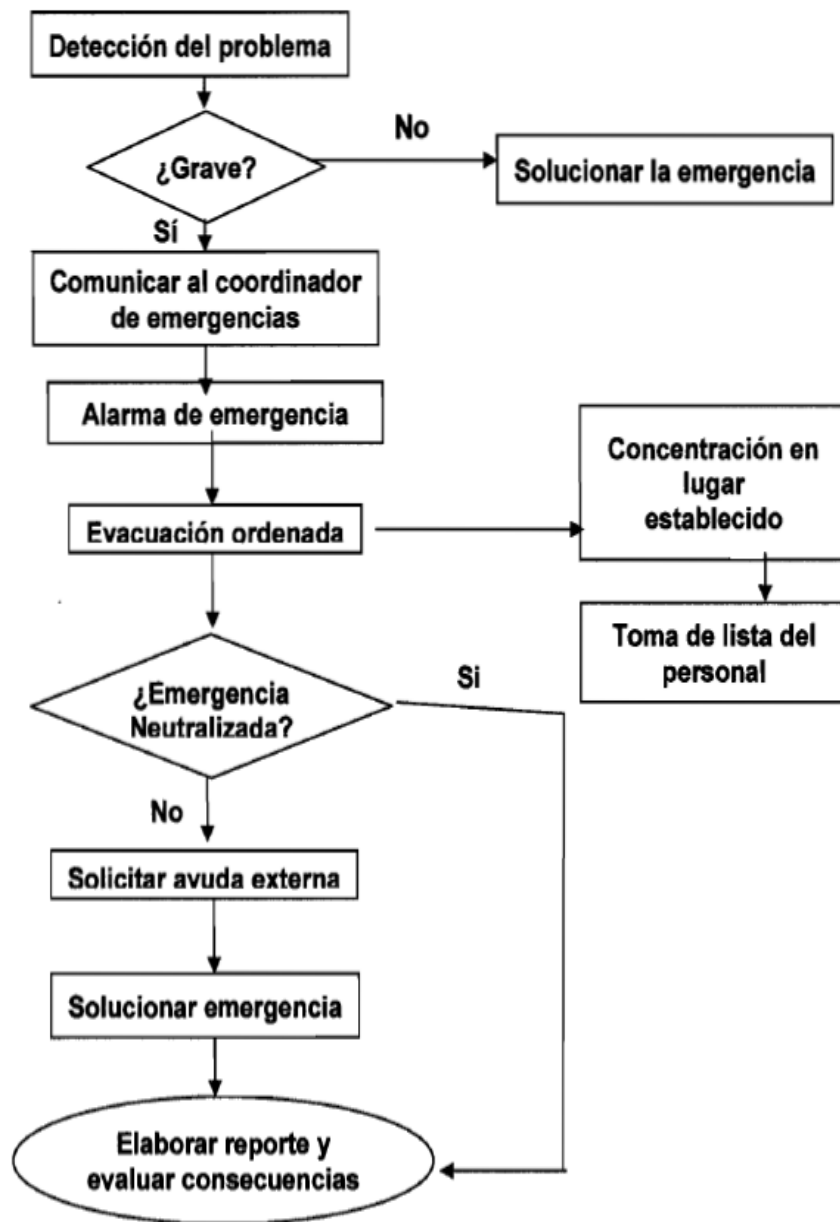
Detección del problema

¿Grave?

No

Solucionar la emergencia

Sí

Comunicar al coordinador de emergencias

Alarma de emergencia

Concentración en lugar establecido

Evacuación ordenada

Toma de lista del personal

¿Emergencia Neutralizada?

Si

No

Solicitar avuda externa

Solucionar emergencia

Elaborar reporte y evaluar consecuencias